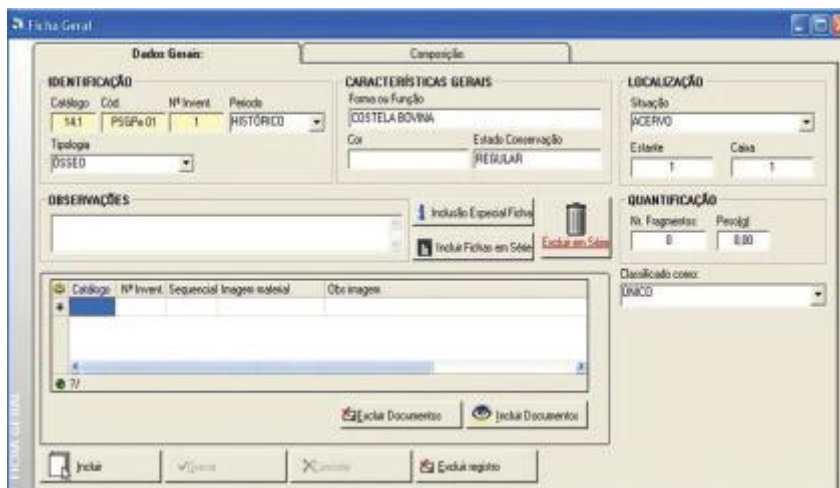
Ficha Geral

Dados Gerais:

Composição

IDENTIFICAÇÃO

Catálogo 141

Cód. PSGPe 01

Nº Invent. 1

Periodo HISTÓRICO

Tipologia ÓSSEO

CARACTERÍSTICAS GERAIS

Forma ou Função COSTELA BOVINA

Cor

Estado Conservação REGULAR

LOCALIZAÇÃO

Situação ACERVO

Estante 1

Caixa 1

OBSERVAÇÕES

Inclusão Especial Ficha

Incluir Fichas em Série

Excluir em Série

QUANTIFICAÇÃO

Nr. Fragmentos 0

Peso(g) 0,00

Classificado como: ÚNICO

| Catálogo | Nº Invent. | Sequencial | Imagem material | Obs imagem |
|---|---|---|---|---|
| | | | | |

?/

Excluir Documentos

Incluir Documentos

Incluir

Gravar

Cancelar

Excluir registro

FICHA GERAL